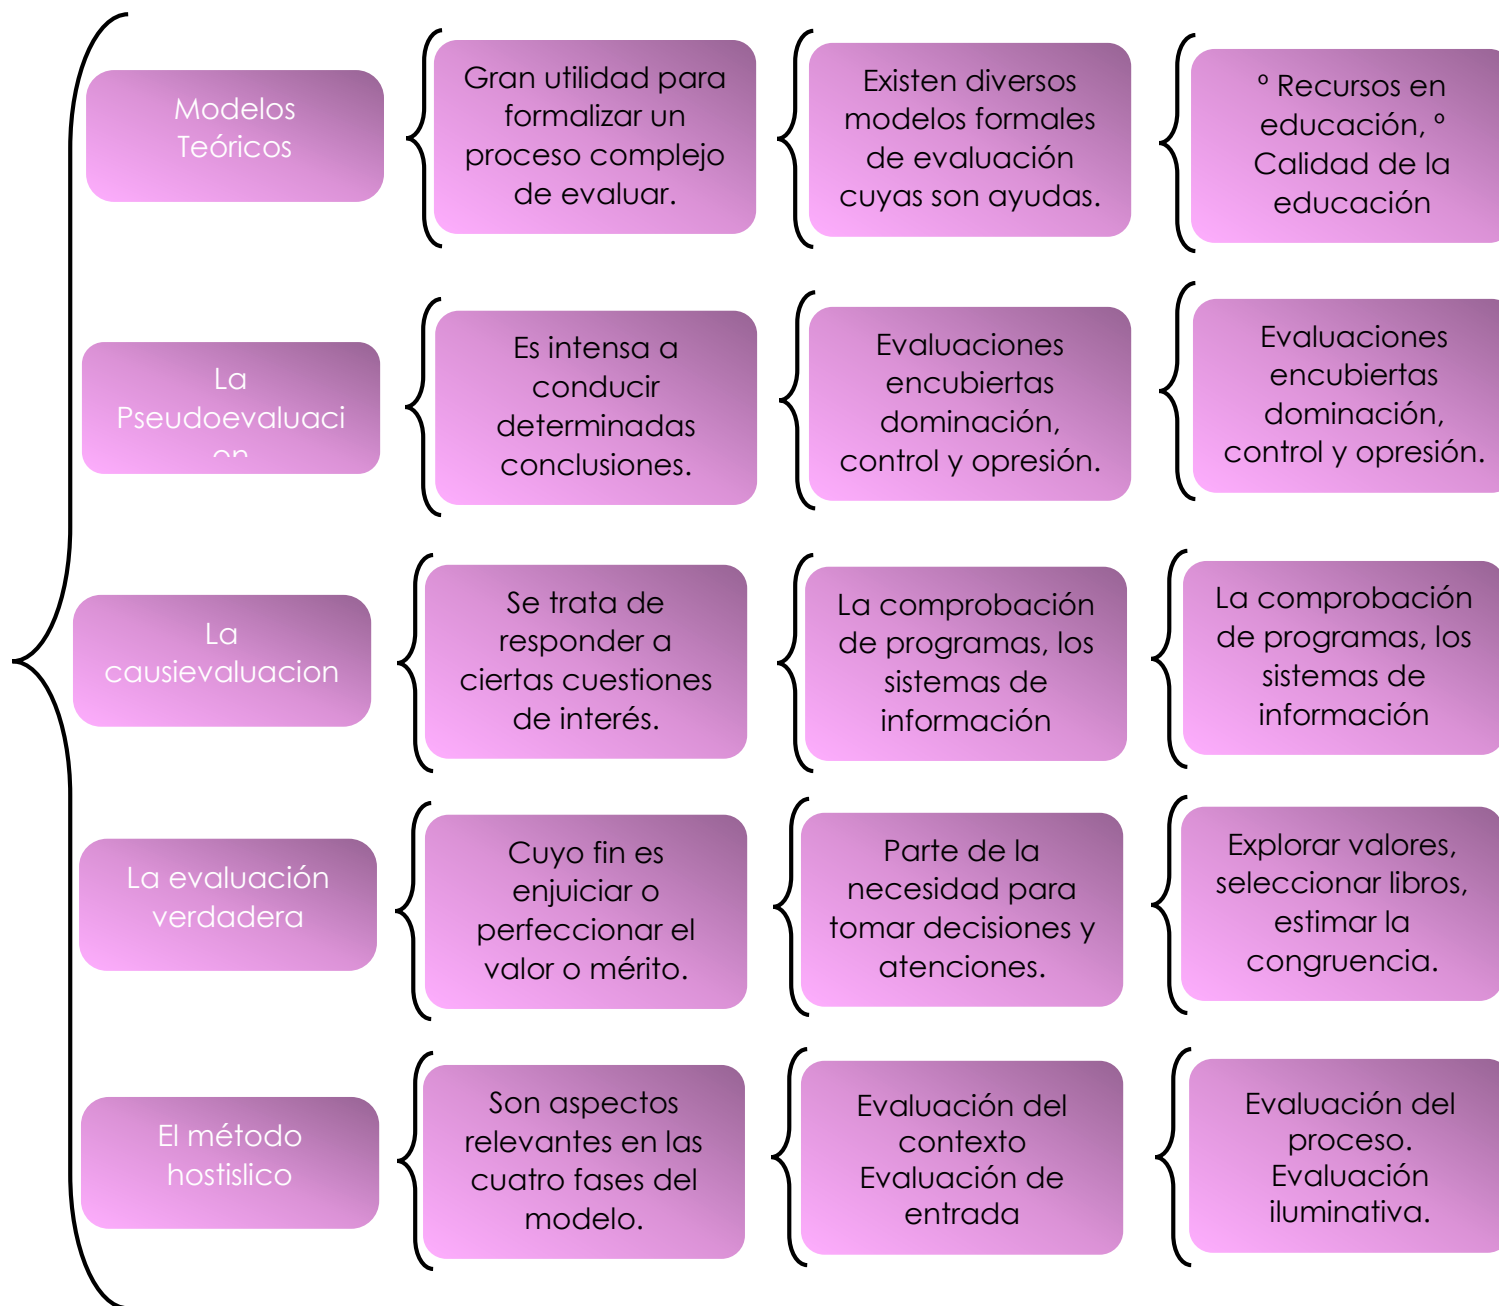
Modelos Teóricos

Gran utilidad para formalizar un proceso complejo de evaluar.

Existen diversos modelos formales de evaluación cuyas son ayudas.

° Recursos en educación, ° Calidad de la educación

La Pseudoevaluaci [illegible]

Es intensa a conducir determinadas conclusiones.

Evaluaciones encubiertas dominación, control y opresión.

Evaluaciones encubiertas dominación, control y opresión.

La causievaluacion

Se trata de responder a ciertas cuestiones de interés.

La comprobación de programas, los sistemas de información

La comprobación de programas, los sistemas de información

La evaluación verdadera

Cuyo fin es enjuiciar o perfeccionar el valor o mérito.

Parte de la necesidad para tomar decisiones y atenciones.

Explorar valores, seleccionar libros, estimar la congruencia.

El método hostislico

Son aspectos relevantes en las cuatro fases del modelo.

Evaluación del contexto Evaluación de entrada

Evaluación del proceso. Evaluación iluminativa.